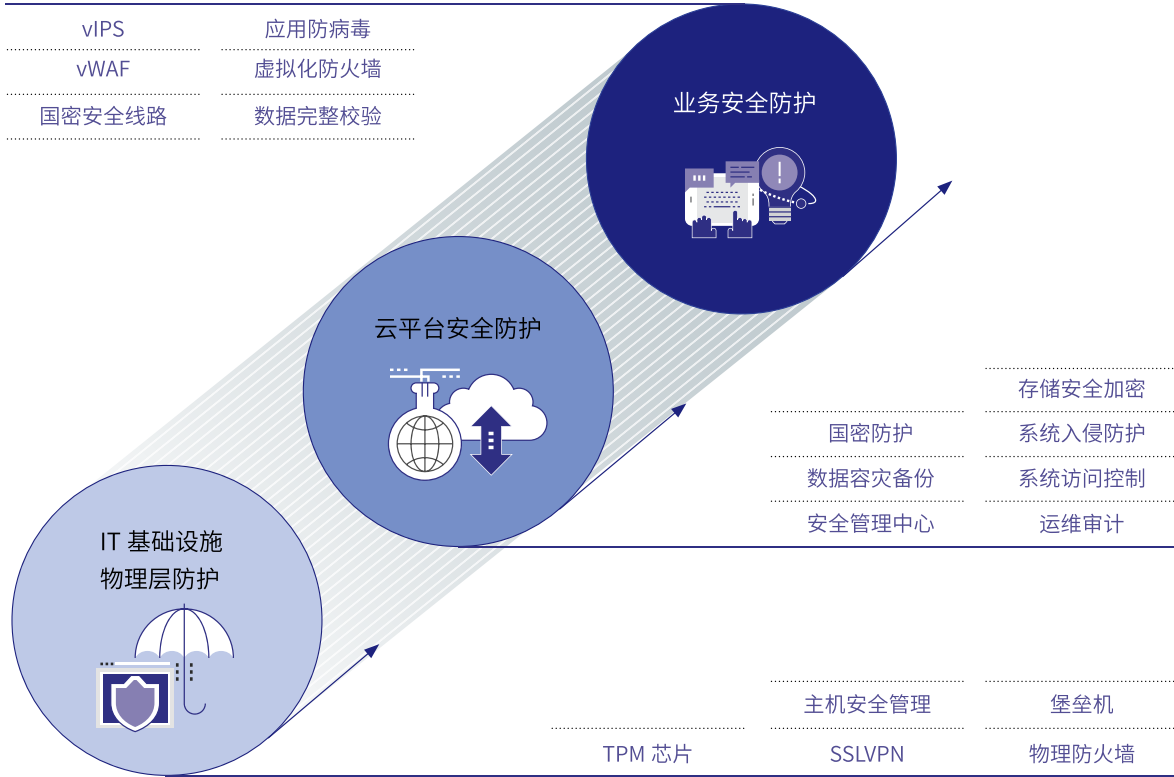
vIPS
应用防病毒
vWAF
虚拟化防火墙
国密安全线路
数据完整校验

业务安全防护

云平台安全防护

存储安全加密
国密防护
系统入侵防护
数据容灾备份
系统访问控制
安全管理中心
运维审计

IT 基础设施
物理层防护

主机安全管理
堡垒机
TPM 芯片
SSLVPN
物理防火墙